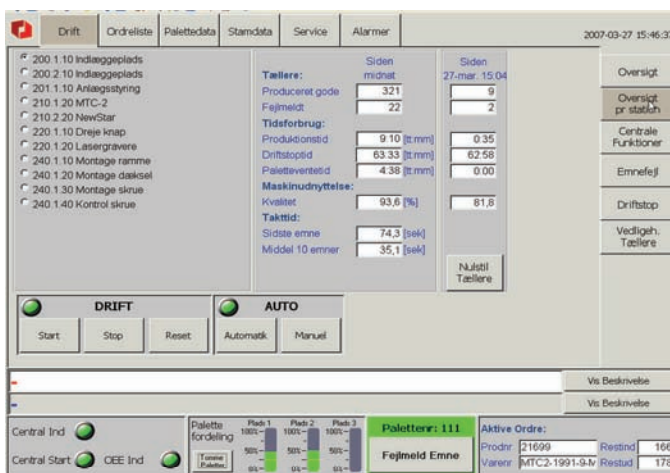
Drift | Ordreliste | Palettedata | Stamdata | Service | Alarmer

2007-03-27 15:46:3

200.1.10 Indlæggeplads
200.2.10 Indlæggeplads
201.1.10 Anlægsstyring
210.1.20 MTC-2
210.2.20 NewStar
220.1.10 Dreje knap
220.1.20 Lasergravere
240.1.10 Montage ramme
240.1.20 Montage dæksel
240.1.30 Montage skrue
240.1.40 Kontrol skrue

| | Siden midnat | | Siden 27-mar. 15:04 |
|---|---|---|---|
| **Tællere:** | | | |
| Produceret gode | 321 | | 9 |
| Fejlmeldt | 22 | | 2 |
| **Tidsforbrug:** | | | |
| Produktionstid | 9:10 | [tt:mm] | 0:35 |
| Driftstoptid | 63:33 | [tt:mm] | 62:58 |
| Paletteventetid | 4:38 | [tt:mm] | 0:00 |
| **Maskinudnyttelse:** | | | |
| Kvalitet | 93,6 | [%] | 81,8 |
| **Takttid:** | | | |
| Sidste emne | 74,3 | [sek] | |
| Middel 10 emner | 35,1 | [sek] | |

Nulstil Tællere

Oversigt
Oversigt pr station
Centrale Funktioner
Emnefejl
Driftstop
Vedligeh. Tællere

DRIFT
Start | Stop | Reset

AUTO
Automatik | Manuel

Vis Beskrivelse
Vis Beskrivelse

Central Ind
Central Start
OEE Ind

Palette fordeling
Tomme Paletter
Plads 1 100% 50% 0%
Plads 2 100% 50% 0%
Plads 3 100% 50% 0%

Palettenr: 111
Fejlmeld Emne

Aktive Ordre:
Prodnr 21699
Varenr MTC2-1991-9-N
Restind 166
Restud 17